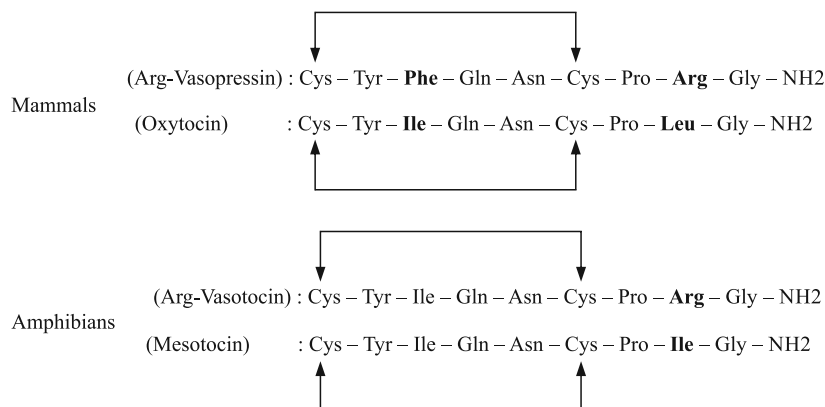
Mammals

(Arg-Vasopressin) : Cys – Tyr – **Phe** – Gln – Asn – Cys – Pro – **Arg** – Gly – NH2

(Oxytocin) : Cys – Tyr – **Ile** – Gln – Asn – Cys – Pro – **Leu** – Gly – NH2

Amphibians

(Arg-Vasotocin) : Cys – Tyr – Ile – Gln – Asn – Cys – Pro – **Arg** – Gly – NH2

(Mesotocin) : Cys – Tyr – Ile – Gln – Asn – Cys – Pro – **Ile** – Gly – NH2